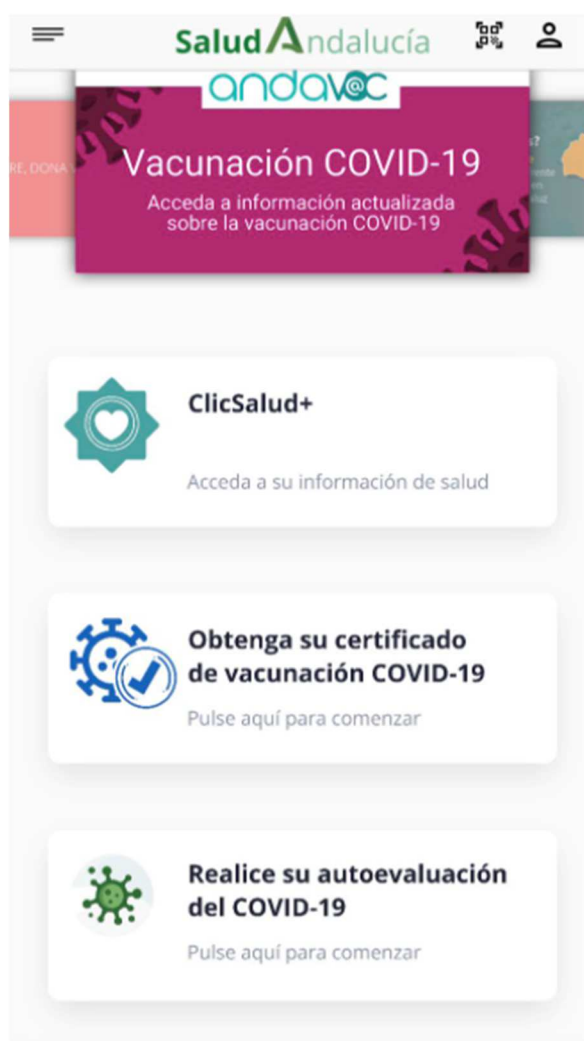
SaludAndalucía

andavac

RE, DONA

Vacunación COVID-19

Acceda a información actualizada sobre la vacunación COVID-19

ClicSalud+

Acceda a su información de salud

Obtenga su certificado de vacunación COVID-19

Pulse aquí para comenzar

Realice su autoevaluación del COVID-19

Pulse aquí para comenzar